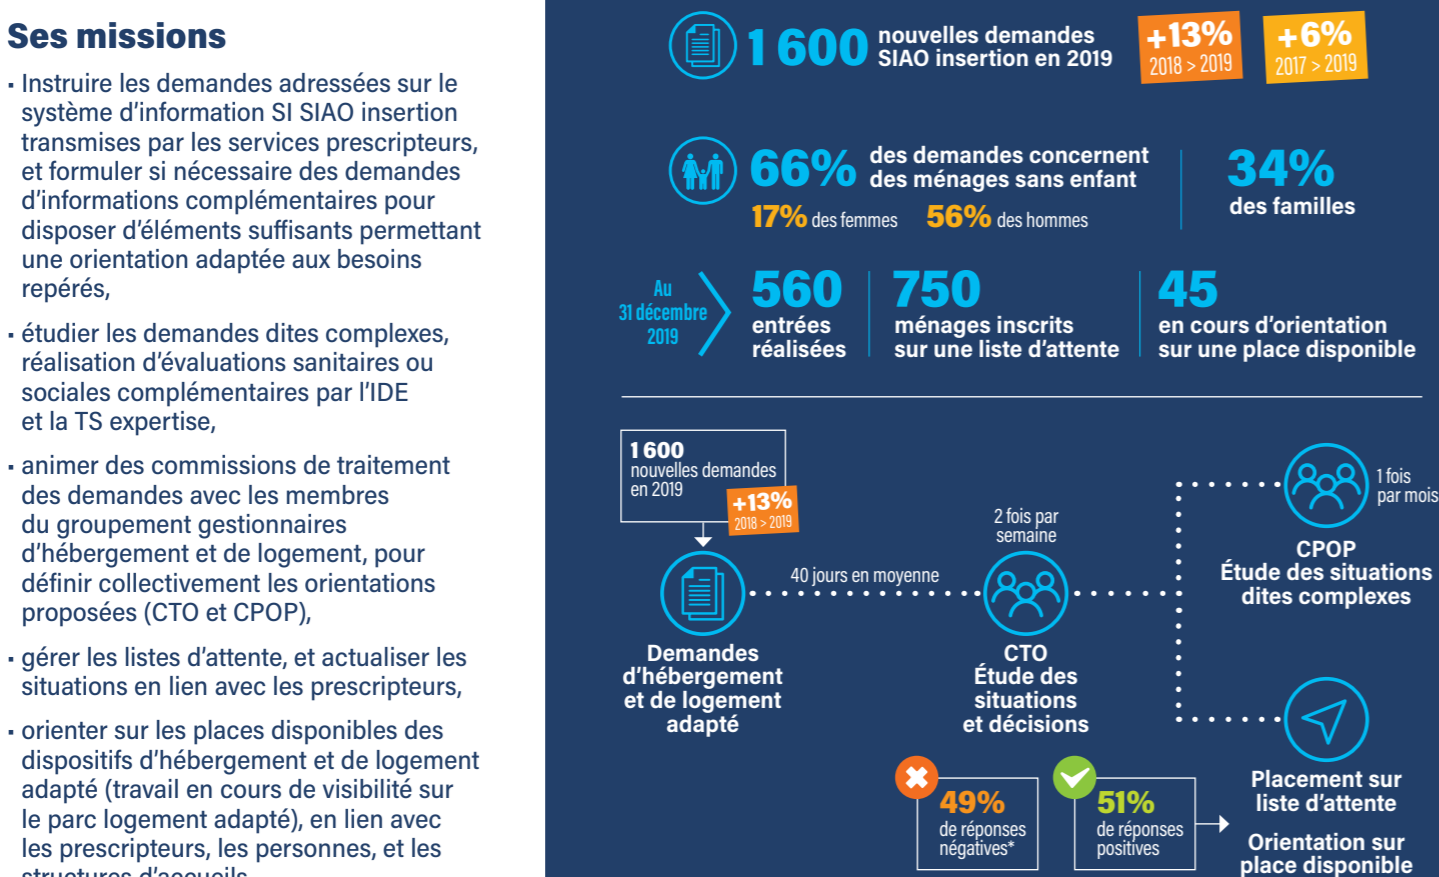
Ses missions

▪ Instruire les demandes adressées sur le système d'information SI SIAO insertion transmises par les services prescripteurs, et formuler si nécessaire des demandes d'informations complémentaires pour disposer d'éléments suffisants permettant une orientation adaptée aux besoins repérés,

▪ étudier les demandes dites complexes, réalisation d'évaluations sanitaires ou sociales complémentaires par l'IDE et la TS expertise,

▪ animer des commissions de traitement des demandes avec les membres du groupement gestionnaires d'hébergement et de logement, pour définir collectivement les orientations proposées (CTO et CPOP),

▪ gérer les listes d'attente, et actualiser les situations en lien avec les prescripteurs,

▪ orienter sur les places disponibles des dispositifs d'hébergement et de logement adapté (travail en cours de visibilité sur le parc logement adapté), en lien avec les prescripteurs, les personnes, et les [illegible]

1 600 nouvelles demandes SIAO insertion en 2019

+13% 2018 > 2019

+6% 2017 > 2019

66% des demandes concernent des ménages sans enfant

17% des femmes 56% des hommes

34% des familles

Au 31 décembre 2019

560 entrées réalisées

750 ménages inscrits sur une liste d'attente

45 en cours d'orientation sur une place disponible

1 600 nouvelles demandes en 2019

+13% 2018 > 2019

Demandes d'hébergement et de logement adapté

40 jours en moyenne

2 fois par semaine

CTO Étude des situations et décisions

1 fois par mois

CPOP Étude des situations dites complexes

49% de réponses négatives*

51% de réponses positives

Placement sur liste d'attente

Orientation sur place disponible